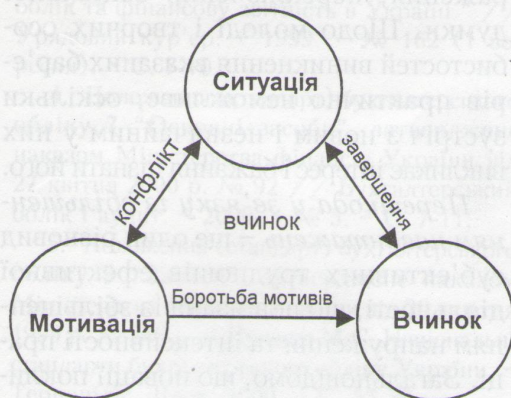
-тупки. Щодо молоді і творчих осо- -бистостей визначення вказаних бар'є- -рів практично неможливе, оскільки -буються з ними і незважаючи на них -ажливіше через подолання цих пере- Перепони й загрози -дання подолання -суб'єктивних -ності -

Ситуація

конфлікт

завершення

вчинок

Боротьба мотивів

Мотивація

Вчинок